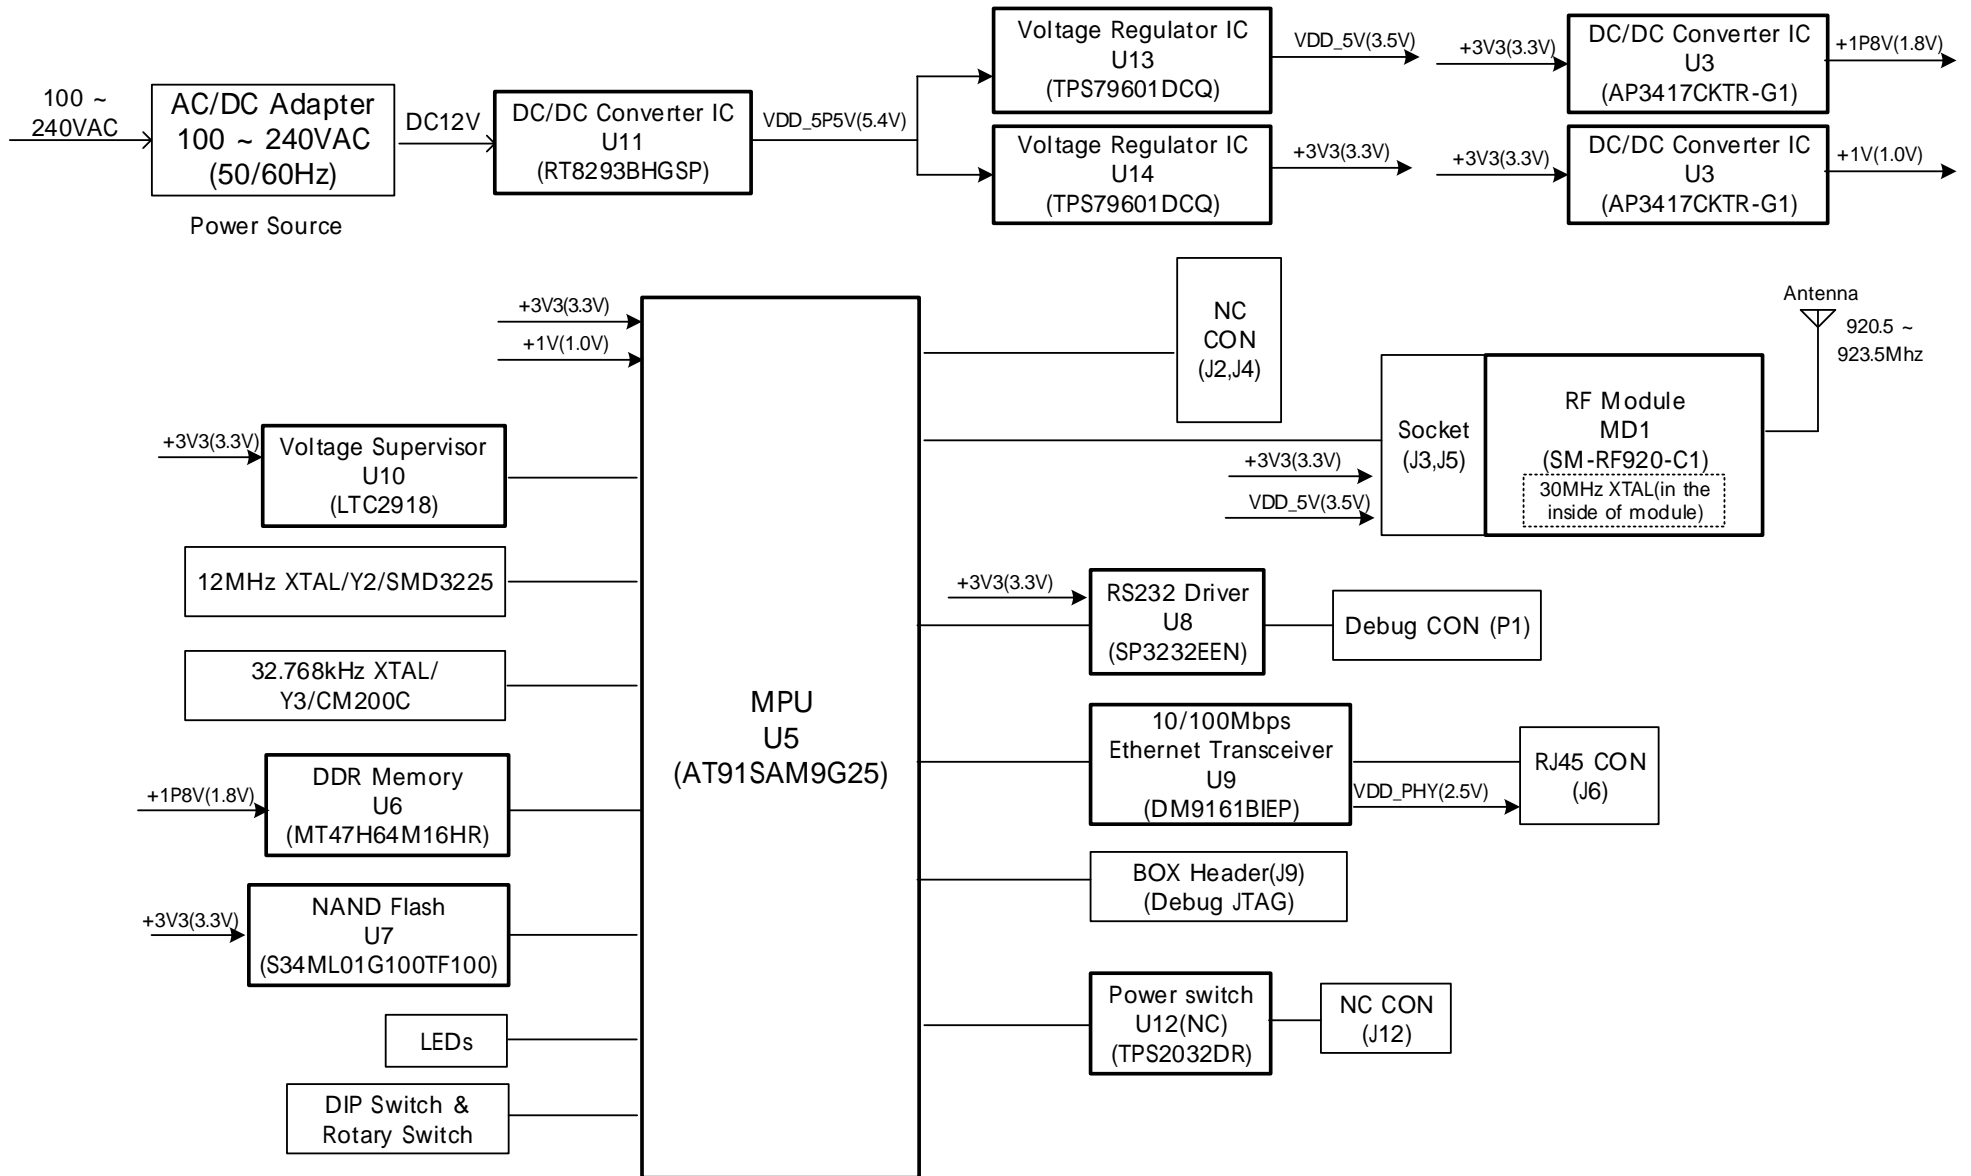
100 ~ 240VAC

AC/DC Adapter 100 ~ 240VAC (50/60Hz)

Power Source

DC12V

DC/DC Converter IC U11 (RT8293BHGSP)

VDD_5P5V(5.4V)

Voltage Regulator IC U13 (TPS79601DCQ)

VDD_5V(3.5V)

Voltage Regulator IC U14 (TPS79601DCQ)

+3V3(3.3V)

+3V3(3.3V)

DC/DC Converter IC U3 (AP3417CKTR-G1)

+1P8V(1.8V)

+3V3(3.3V)

DC/DC Converter IC U3 (AP3417CKTR-G1)

+1V(1.0V)

+3V3(3.3V)

+1V(1.0V)

NC CON (J2,J4)

Antenna

920.5 ~ 923.5Mhz

Socket (J3,J5)

RF Module MD1 (SM-RF920-C1)

30MHz XTAL(in the inside of module)

+3V3(3.3V)

VDD_5V(3.5V)

+3V3(3.3V)

Voltage Supervisor U10 (LTC2918)

12MHz XTAL/Y2/SMD3225

32.768kHz XTAL/ Y3/CM200C

MPU U5 (AT91SAM9G25)

+1P8V(1.8V)

DDR Memory U6 (MT47H64M16HR)

+3V3(3.3V)

NAND Flash U7 (S34ML01G100TF100)

LEDs

DIP Switch & Rotary Switch

+3V3(3.3V)

RS232 Driver U8 (SP3232EEN)

Debug CON (P1)

10/100Mbps Ethernet Transceiver U9 (DM9161BIEP)

VDD_PHY(2.5V)

RJ45 CON (J6)

BOX Header(J9) (Debug JTAG)

Power switch U12(NC) (TPS2032DR)

NC CON (J12)